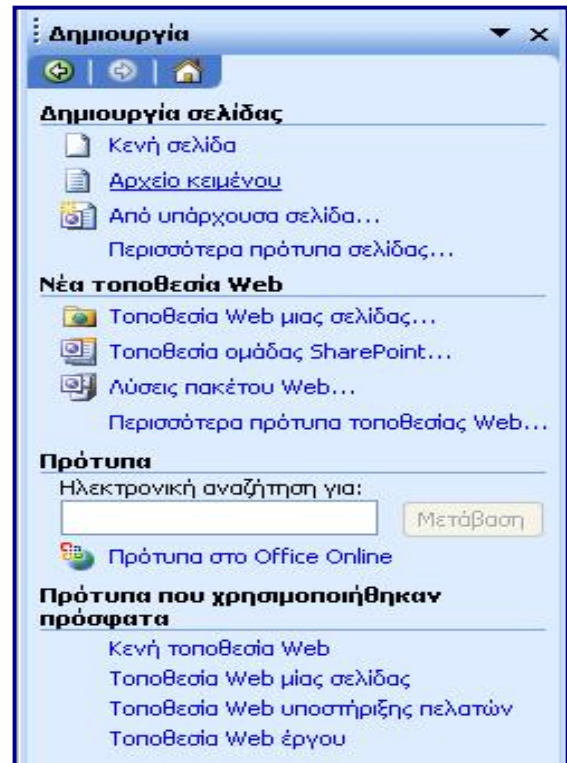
Δημιουργία

Δημιουργία σελίδας
Κενή σελίδα
Αρχείο κειμένου
Από υπάρχουσα σελίδα...
Περισσότερα πρότυπα σελίδας...

Νέα τοποθεσία Web
Τοποθεσία Web μιας σελίδας...
Τοποθεσία ομάδας SharePoint...
Λύσεις πακέτου Web...
Περισσότερα πρότυπα τοποθεσίας Web...

Πρότυπα
Ηλεκτρονική αναζήτηση για:
Μετάβαση
Πρότυπα στο Office Online

Πρότυπα που χρησιμοποιήθηκαν πρόσφατα
Κενή τοποθεσία Web
Τοποθεσία Web μίας σελίδας
Τοποθεσία Web υποστήριξης πελατών
Τοποθεσία Web έργου